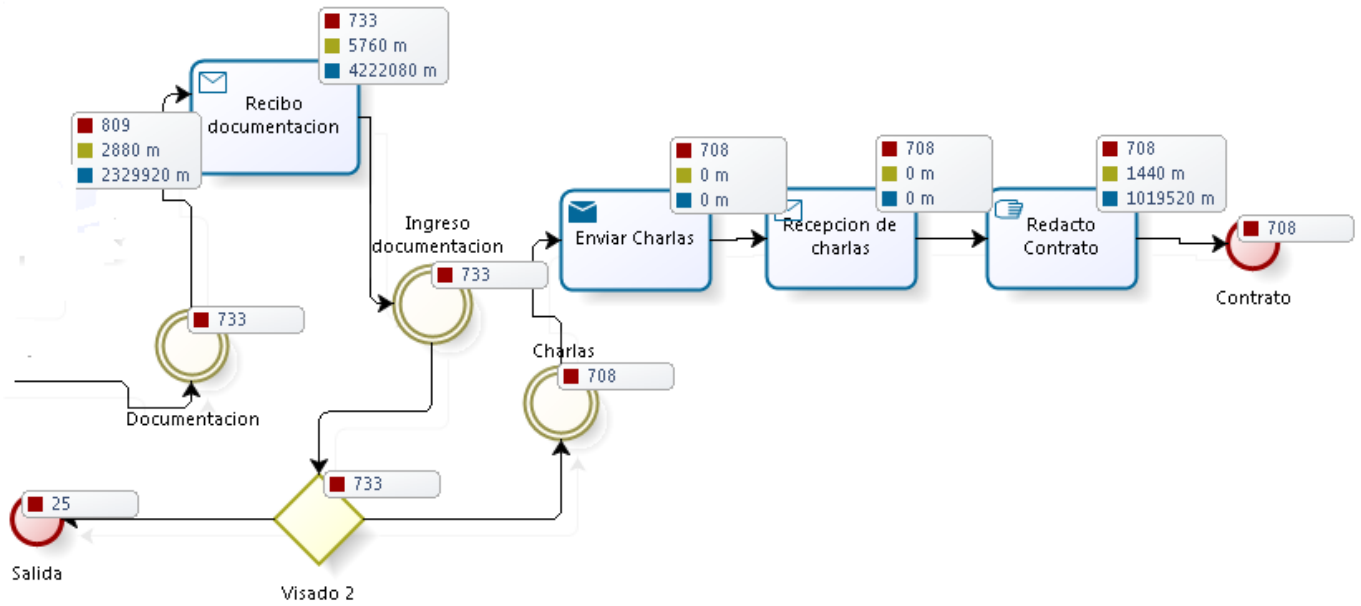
733
5760 m
4222080 m

Recibo documentacion

809
2880 m
2329920 m

708
0 m
0 m

708
0 m
0 m

708
1440 m
1019520 m

Ingreso documentacion

733

Enviar Charlas

Recepcion de charlas

Redacto Contrato

708

Contrato

733

Charlas

708

Documentacion

733

25

Salida

Visado 2